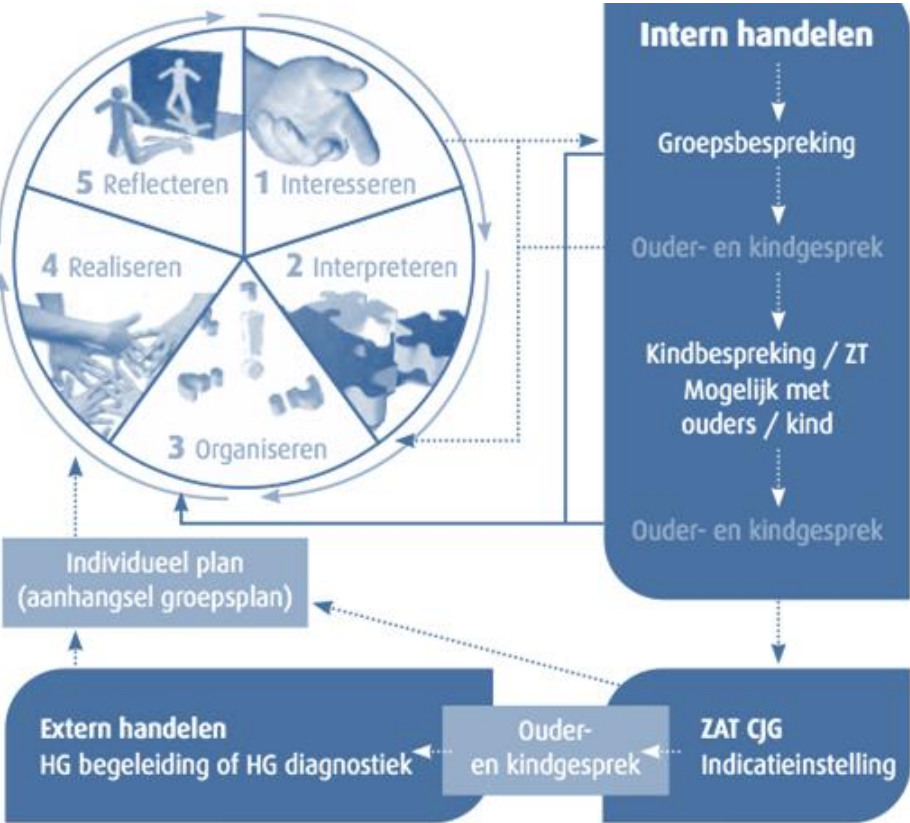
5 Reflecteren
1 Interesseren
4 Realiseren
2 Interpreteren
3 Organiseren

Intern handelen

Groepsbespreking

Ouder- en kindgesprek

Kindbespreking / ZT
Mogelijk met
ouders / kind

Ouder- en kindgesprek

Individueel plan
(aanhangsel groepsplan)

Extern handelen
HG begeleiding of HG diagnostiek

Ouder-
en kindgesprek

ZAT CJG
Indicatieinstelling